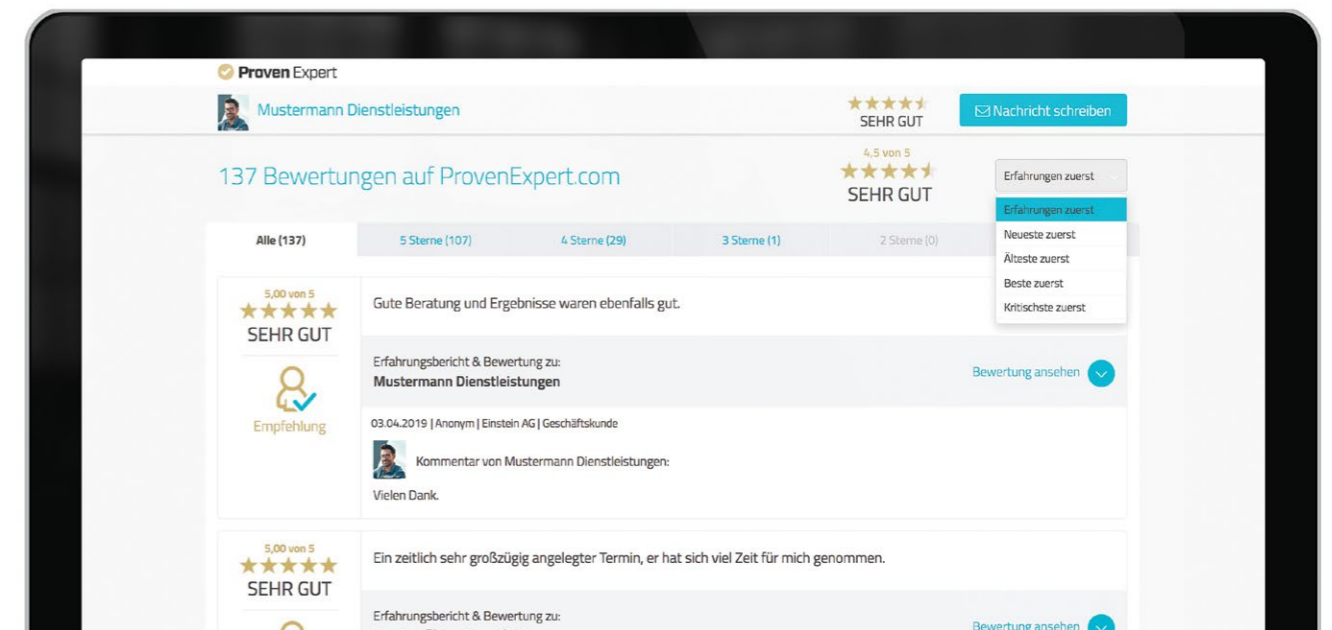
Proven Expert

Mustermann Dienstleistungen

SEHR GUT

Nachricht schreiben

137 Bewertungen auf ProvenExpert.com

4,5 von 5

SEHR GUT

Erfahrungen zuerst

Erfahrungen zuerst
Neueste zuerst
Älteste zuerst
Beste zuerst
Kritischste zuerst

Alle (137) | 5 Sterne (107) | 4 Sterne (29) | 3 Sterne (1) | 2 Sterne (0)

5,00 von 5
SEHR GUT

Empfehlung

Gute Beratung und Ergebnisse waren ebenfalls gut.

Erfahrungsbericht & Bewertung zu:
Mustermann Dienstleistungen

Bewertung ansehen

03.04.2019 | Anonym | Einstein AG | Geschäftskunde

Kommentar von Mustermann Dienstleistungen:

Vielen Dank.

5,00 von 5
SEHR GUT

Ein zeitlich sehr großzügig angelegter Termin, er hat sich viel Zeit für mich genommen.

Erfahrungsbericht & Bewertung zu:

Bewertung ansehen